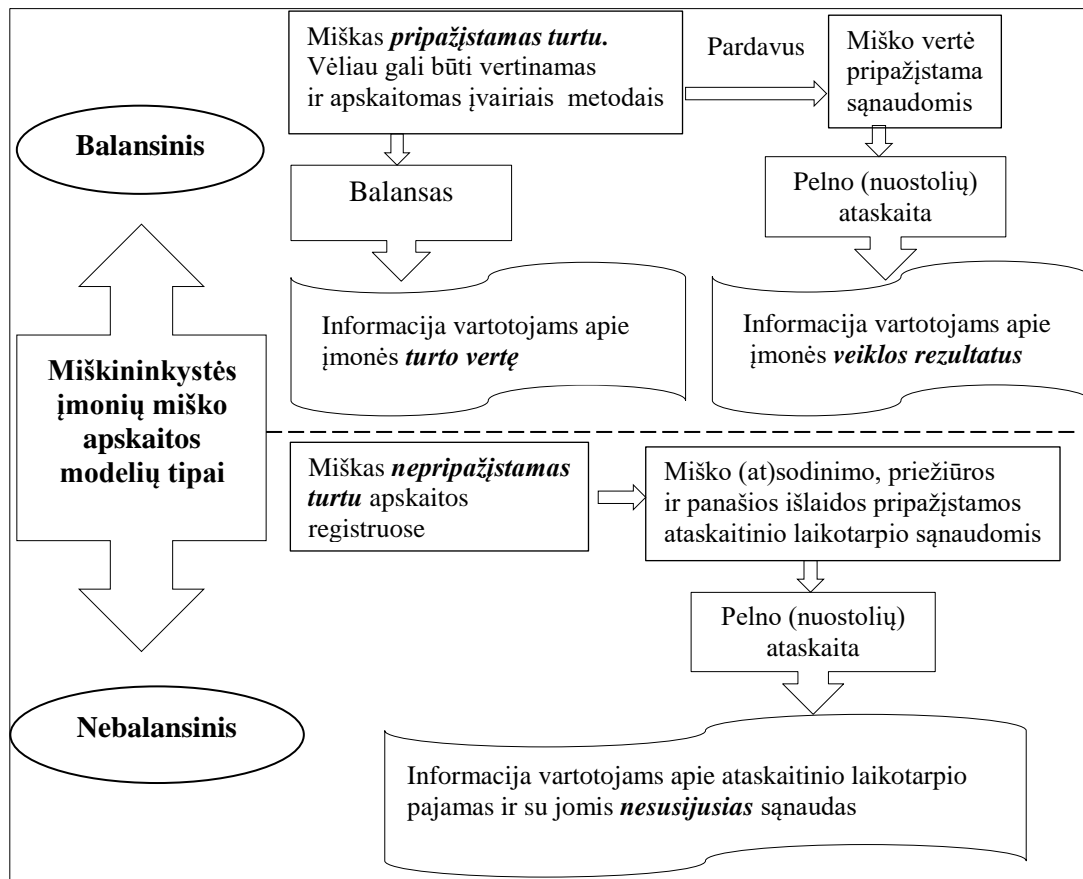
Miškas ***pripažįstamas turtu.*** Vėliau gali būti vertinamas ir apskaitomas įvairiais metodais

Pardavus

Miško vertė pripažįstama sąnaudomis

Balansinis

Balansas

Pelno (nuostolių) ataskaita

Informacija vartotojams apie įmonės ***turto vertę***

Informacija vartotojams apie įmonės ***veiklos rezultatus***

Miškininkystės įmonių miško apskaitos modelių tipai

Miškas ***nepripažįstamas turtu*** apskaitos registruose

Miško (at)sodinimo, priežiūros ir panašios išlaidos pripažįstamos ataskaitinio laikotarpio sąnaudomis

Pelno (nuostolių) ataskaita

Nebalansinis

Informacija vartotojams apie ataskaitinio laikotarpio pajamas ir su jomis ***nesusijusias*** sąnaudas